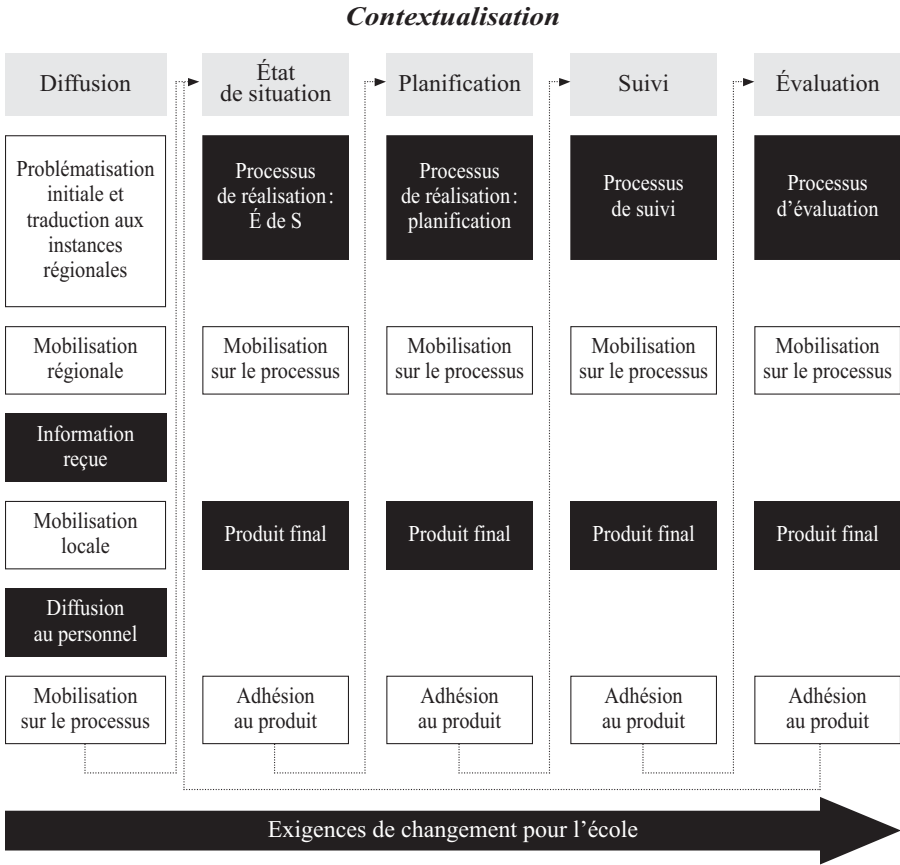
Contextualisation

Diffusion

Problématisation initiale et traduction aux instances régionales

Mobilisation régionale

Information reçue

Mobilisation locale

Diffusion au personnel

Mobilisation sur le processus

État de situation

Processus de réalisation : É de S

Mobilisation sur le processus

Produit final

Adhésion au produit

Planification

Processus de réalisation : planification

Mobilisation sur le processus

Produit final

Adhésion au produit

Suivi

Processus de suivi

Mobilisation sur le processus

Produit final

Adhésion au produit

Évaluation

Processus d'évaluation

Mobilisation sur le processus

Produit final

Adhésion au produit

Exigences de changement pour l'école